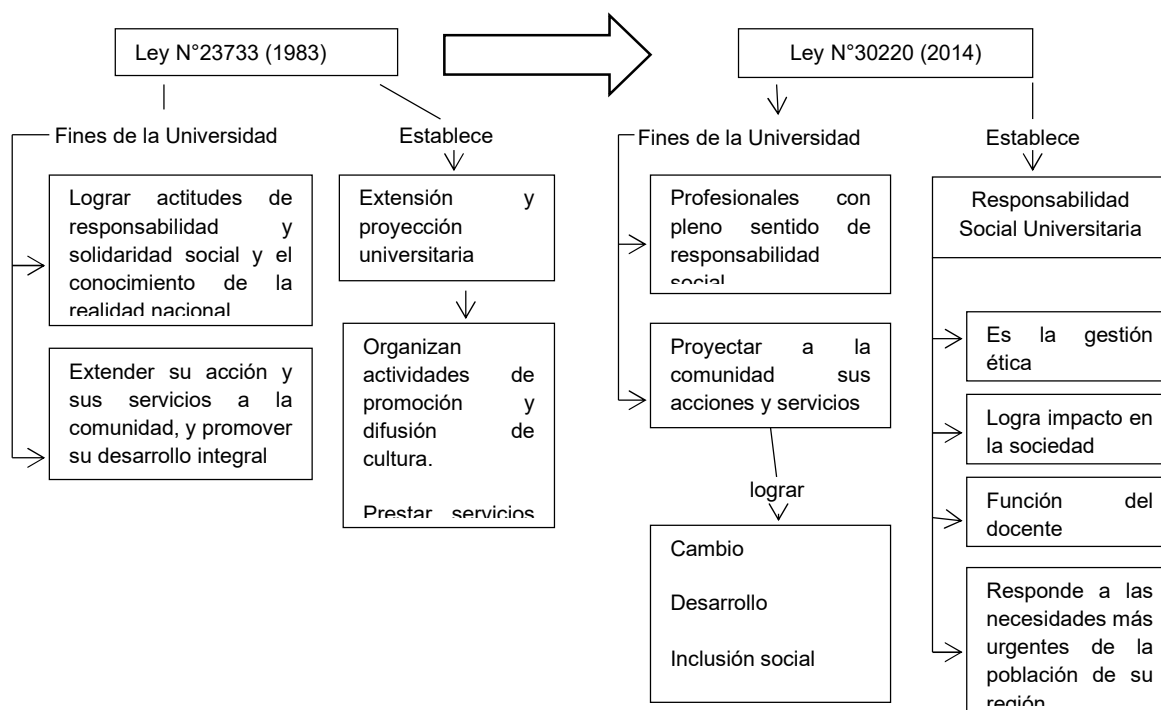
Ley N°23733 (1983)

Fines de la Universidad

Lograr actitudes de responsabilidad y solidaridad social y el conocimiento de la realidad nacional

Extender su acción y sus servicios a la comunidad, y promover su desarrollo integral

Establece

Extensión y proyección universitaria

Organizan actividades de promoción y difusión de cultura.

Prestar servicios

Ley N°30220 (2014)

Fines de la Universidad

Profesionales con pleno sentido de responsabilidad social

Proyectar a la comunidad sus acciones y servicios

lograr

Cambio

Desarrollo

Inclusión social

Establece

Responsabilidad Social Universitaria

Es la gestión ética

Logra impacto en la sociedad

Función del docente

Responde a las necesidades más urgentes de la población de su región